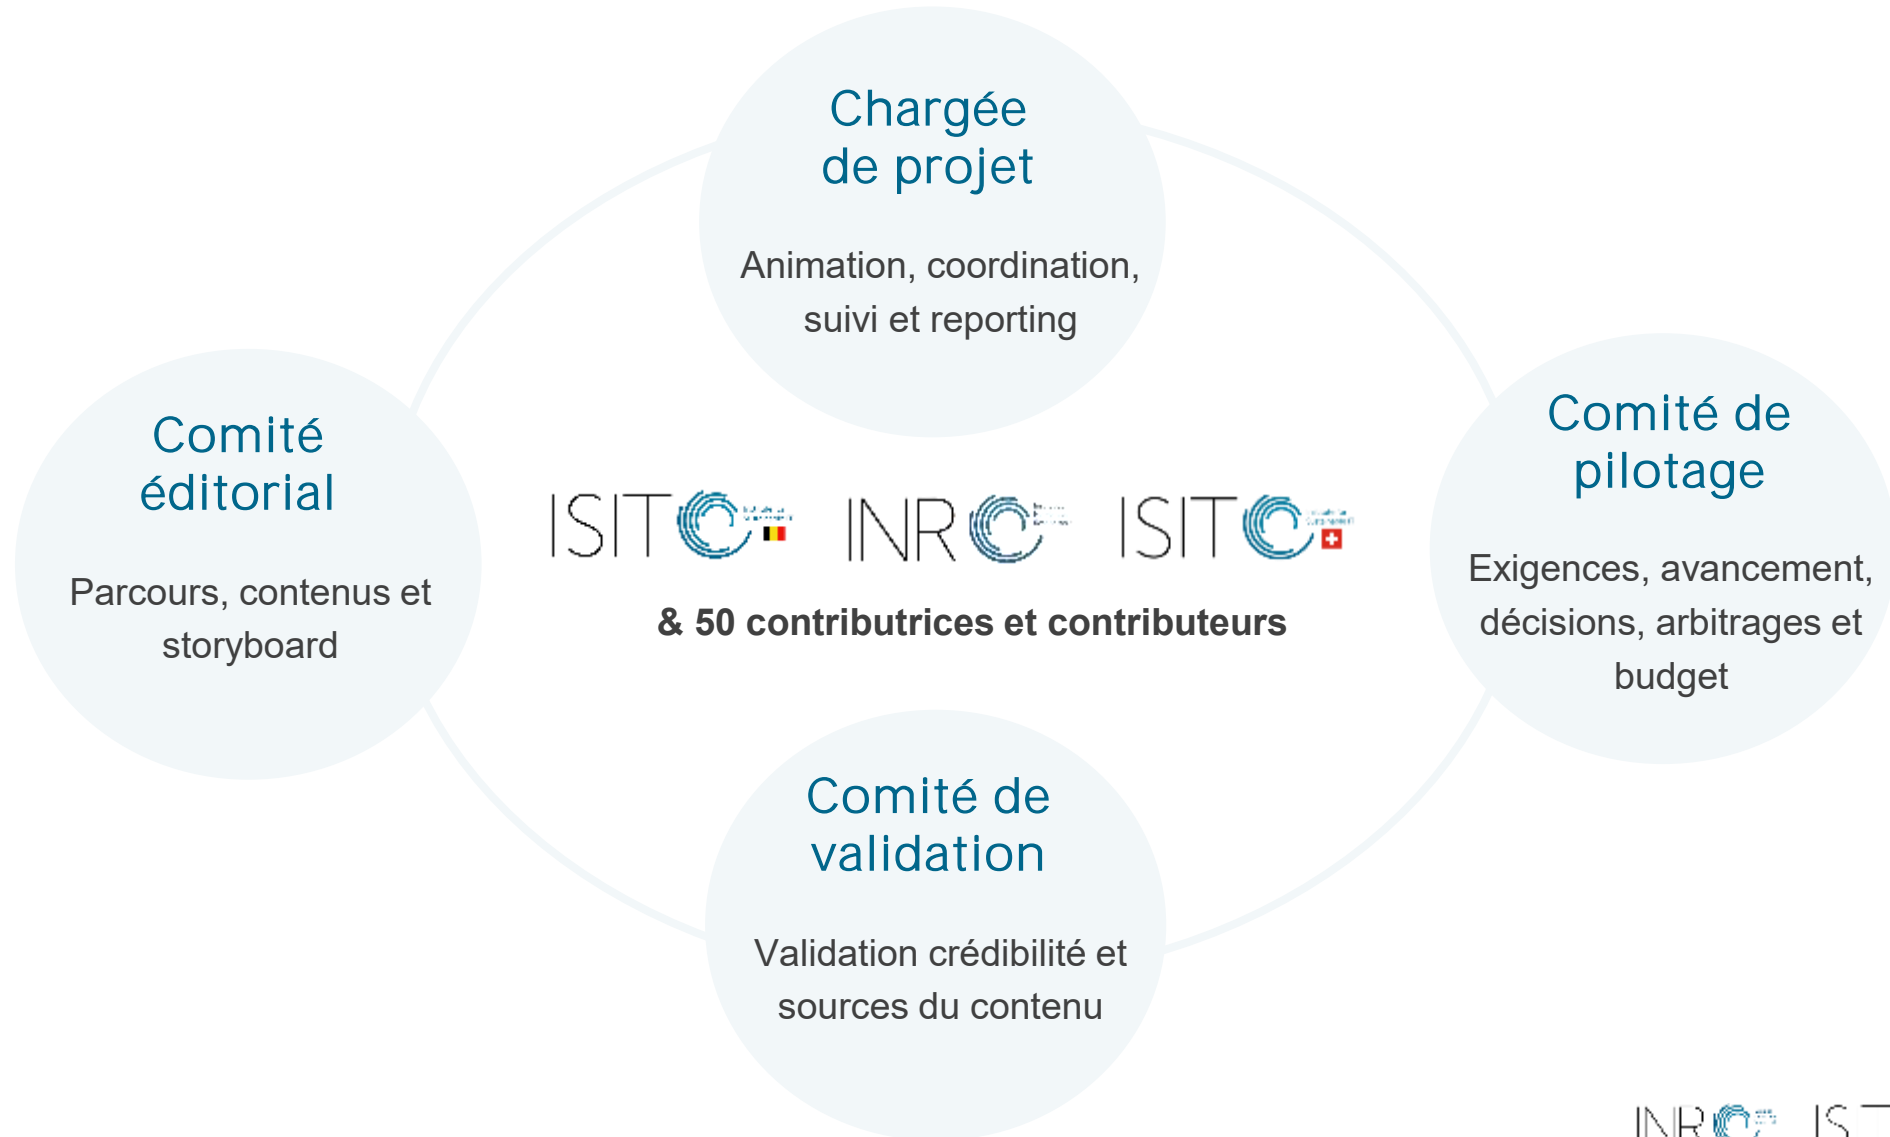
Chargée de projet

Animation, coordination, suivi et reporting

Comité éditorial

Parcours, contenus et storyboard

ISIT INR ISIT

& 50 contributrices et contributeurs

Comité de pilotage

Exigences, avancement, décisions, arbitrages et budget

Comité de validation

Validation crédibilité et sources du contenu

INR IS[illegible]